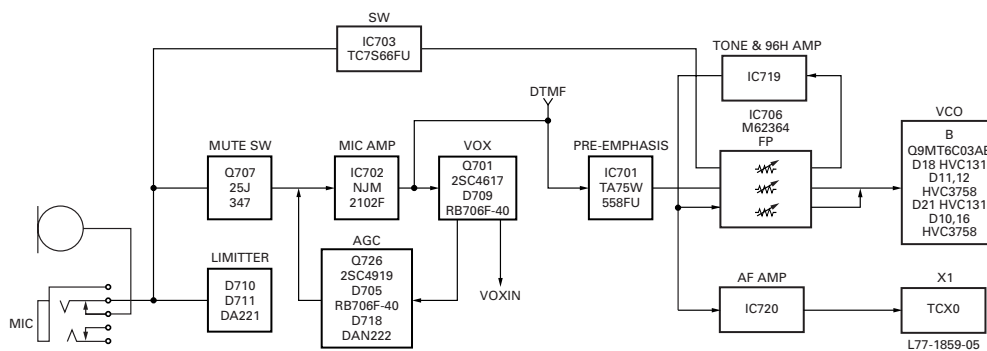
SW
IC703
TC7S66FU

TONE & 96H AMP
IC719

DTMF

IC706
M62364
FP

VCO
B
Q9MT6C03AE
D18 HVC131
D11,12
HVC3758
D21 HVC131
D10,16
HVC3758

MUTE SW
Q707
25J
347

MIC AMP
IC702
NJM
2102F

VOX
Q701
2SC4617
D709
RB706F-40

PRE-EMPHASIS
IC701
TA75W
558FU

LIMITTER
D710
D711
DA221

AGC
Q726
2SC4919
D705
RB706F-40
D718
DAN222

VOXIN

MIC

AF AMP
IC720

X1
TCX0

L77-1859-05